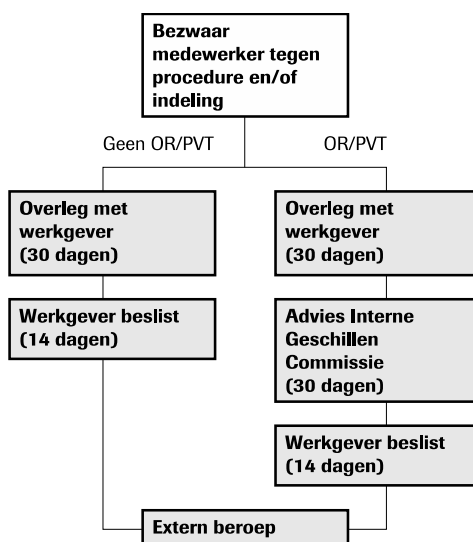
Bezwaar medewerker tegen procedure en/of indeling

Geen OR/PVT

OR/PVT

Overleg met werkgever (30 dagen)

Werkgever beslist (14 dagen)

Overleg met werkgever (30 dagen)

Advies Interne Geschillen Commissie (30 dagen)

Werkgever beslist (14 dagen)

Extern beroep